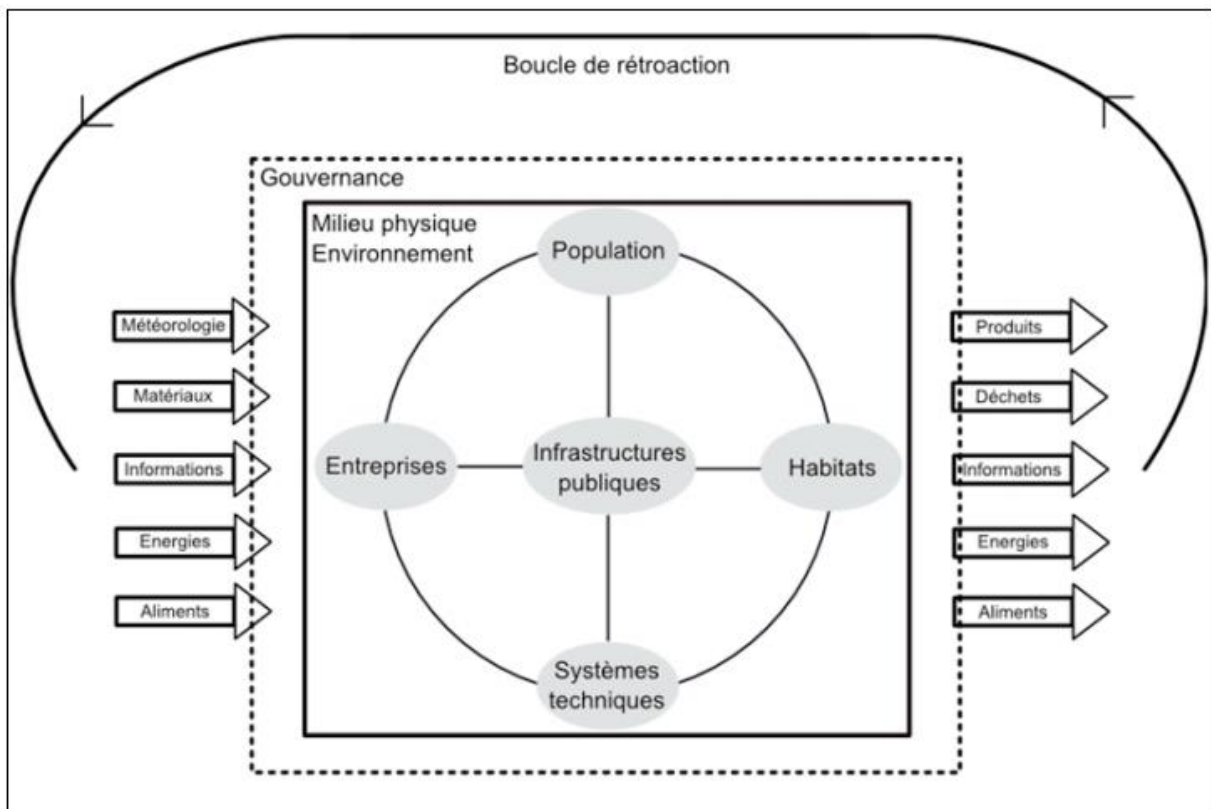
Boucle de rétroaction

Gouvernance

Milieu physique
Environnement

Population

Entreprises

Infrastructures publiques

Habitats

Systèmes techniques

Météorologie

Matériaux

Informations

Energies

Aliments

Produits

Déchets

Informations

Energies

Aliments